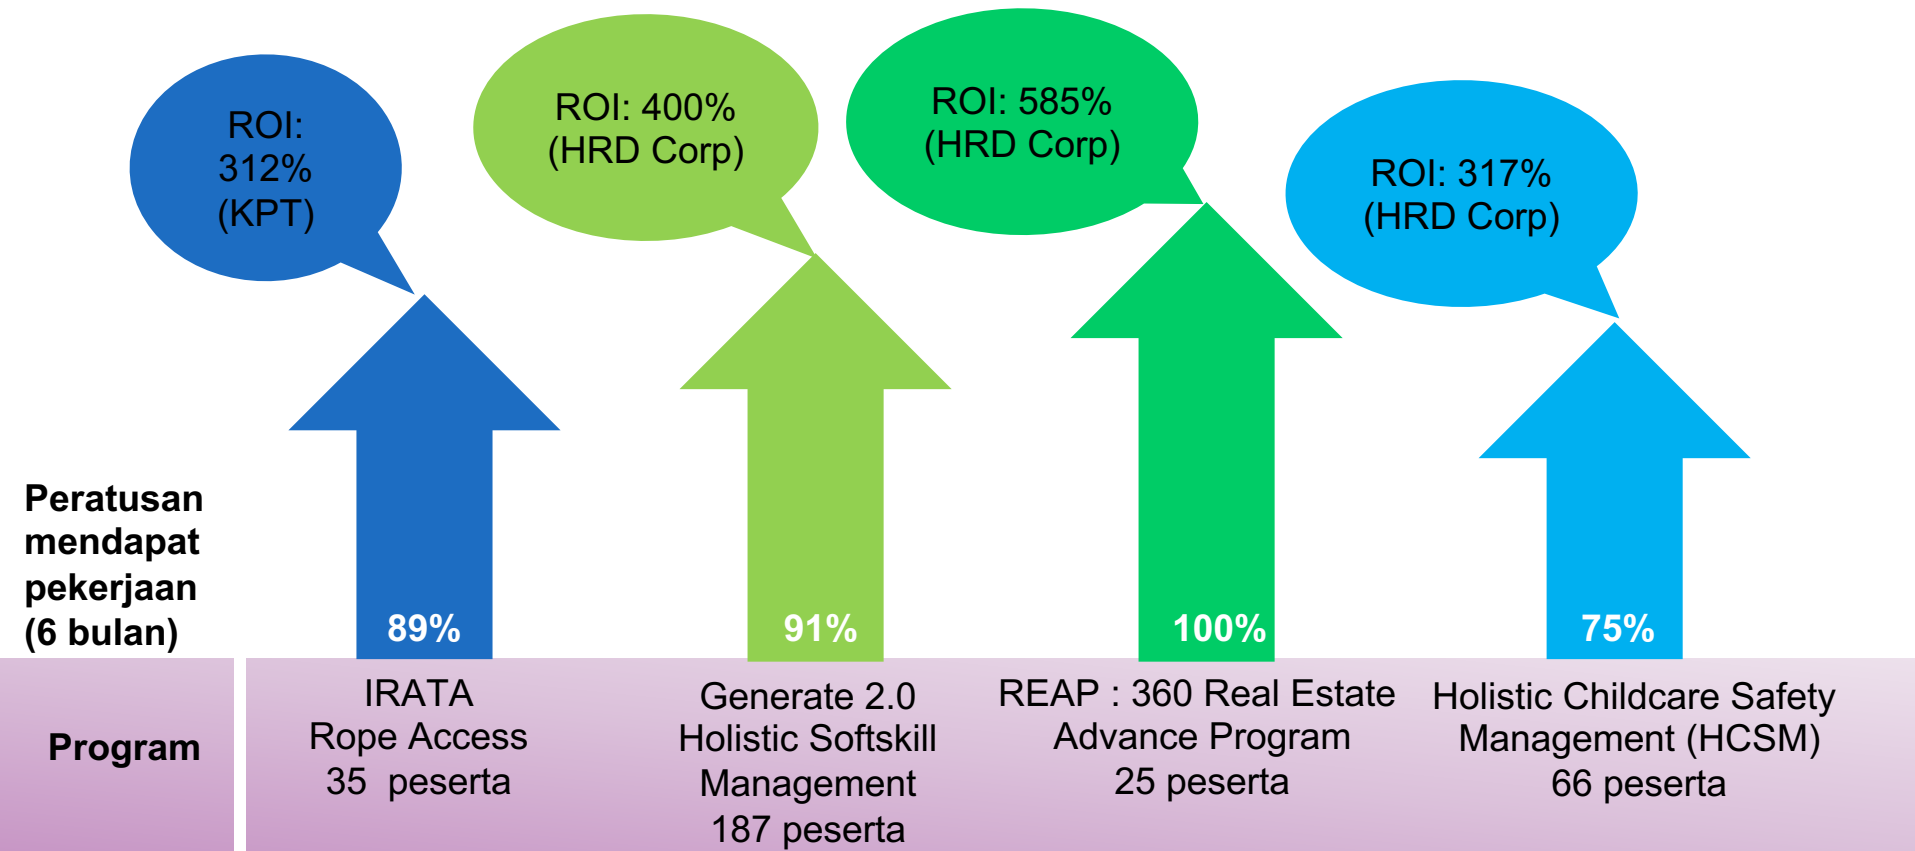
ROI: 312% (KPT)

ROI: 400% (HRD Corp)

ROI: 585% (HRD Corp)

ROI: 317% (HRD Corp)

Peratusan mendapat pekerjaan (6 bulan)

89%

91%

100%

75%

Program

IRATA
Rope Access
35 peserta

Generate 2.0
Holistic Softskill
Management
187 peserta

REAP : 360 Real Estate
Advance Program
25 peserta

Holistic Childcare Safety
Management (HCSM)
66 peserta